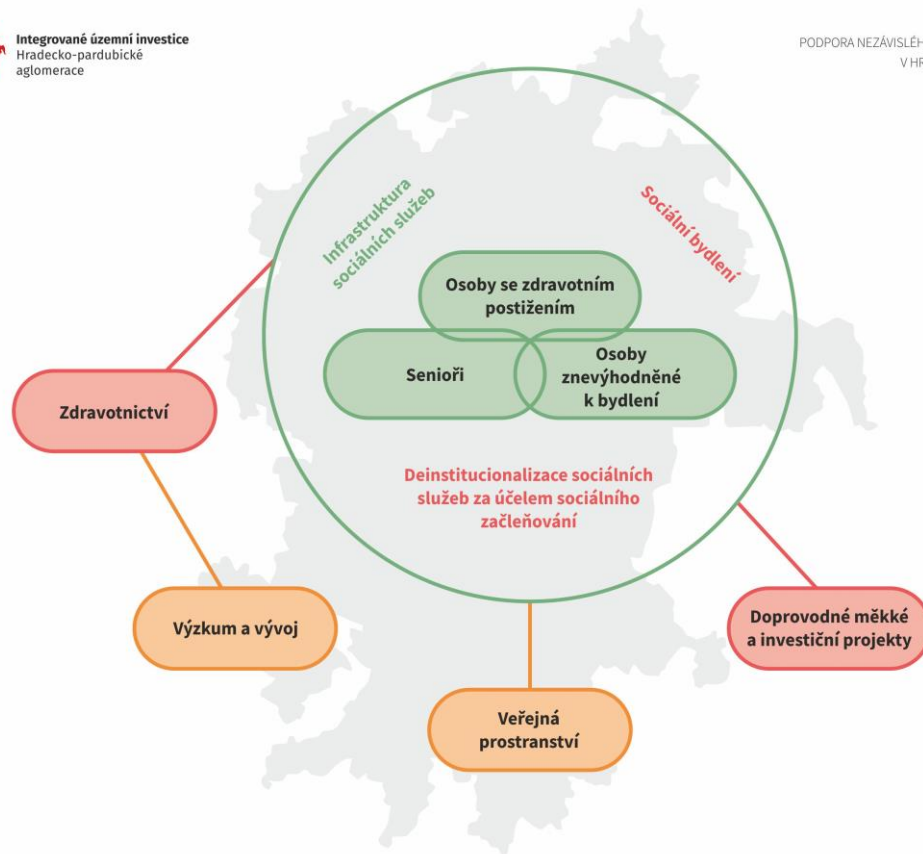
Integrované územní investice
Hradecko-pardubické
aglomerace

PODPORA NEZÁVISLÉH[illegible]
V HR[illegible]

Infrastruktura sociálních služeb

Sociální bydlení

Osoby se zdravotním postižením

Senioři

Osoby znevýhodněné k bydlení

Deinstitucionalizace sociálních služeb za účelem sociálního začleňování

Zdravotnictví

Výzkum a vývoj

Veřejná prostranství

Doprovodné měkké a investiční projekty